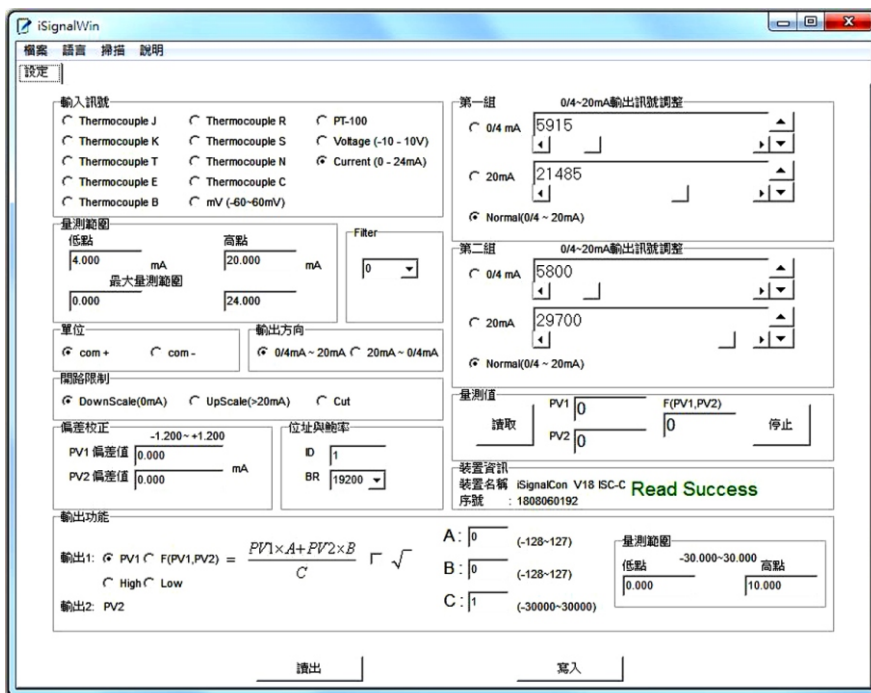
iSignalWin

檔案 語言 掃描 說明

設定

輸入訊號
Thermocouple J
Thermocouple K
Thermocouple T
Thermocouple E
Thermocouple B
Thermocouple R
Thermocouple S
Thermocouple N
Thermocouple C
mV (-60~60mV)
PT-100
Voltage (-10 - 10V)
Current (0 - 24mA)

量測範圍
低點
4.000
mA
高點
20.000
mA
最大量測範圍
0.000
24.000

Filter
0

單位
com +
com -

輸出方向
0/4mA ~ 20mA
20mA ~ 0/4mA

開路限制
DownScale(0mA)
UpScale(>20mA)
Cut

偏差校正
-1.200 ~ +1.200
PV1 偏差值 0.000
PV2 偏差值 0.000
mA

位址與鮑率
ID 1
BR 19200

第一組 0/4~20mA輸出訊號調整
0/4 mA 5915
20mA 21485
Normal(0/4 ~ 20mA)

第二組 0/4~20mA輸出訊號調整
0/4 mA 5800
20mA 29700
Normal(0/4 ~ 20mA)

量測值
讀取
PV1 0
PV2 0
F(PV1,PV2)
0
停止

裝置資訊
裝置名稱 iSignalCon V18 ISC-C
序號 : 1808060192
Read Success

輸出功能
輸出1: PV1 F(PV1,PV2) = $\frac{PV1\times A+PV2\times B}{C}$ $\sqrt{}$
High Low
輸出2: PV2

A: 0 (-128~127)
B: 0 (-128~127)
C: 1 (-30000~30000)

量測範圍
-30.000~30.000
低點
0.000
高點
10.000

讀出
寫入